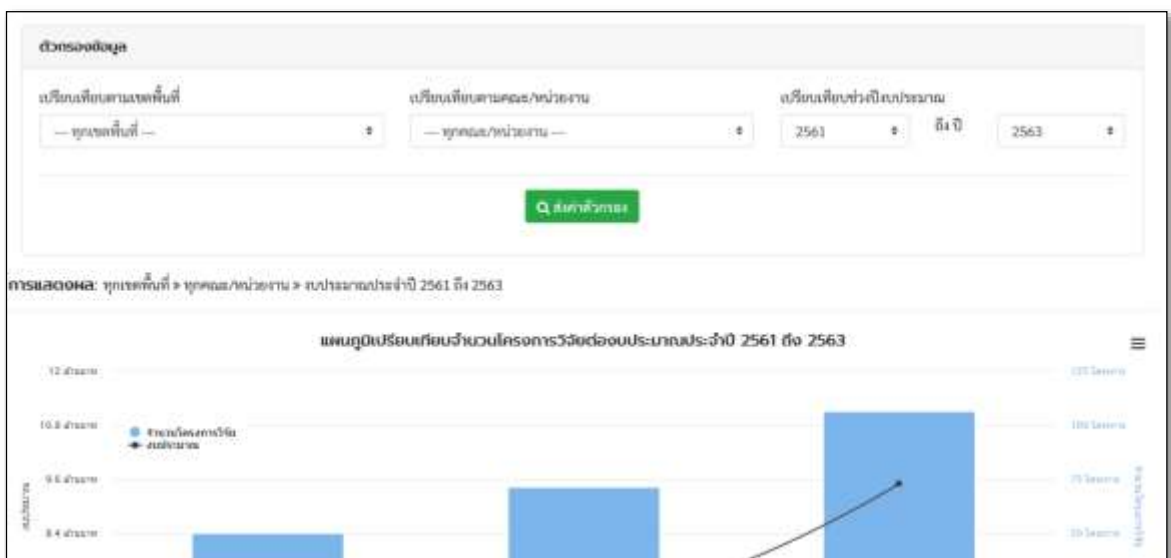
ตัวกรองข้อมูล

เปรียบเทียบตามเขตพื้นที่

— ทุกเขตพื้นที่ —

เปรียบเทียบตามคณะ/หน่วยงาน

— ทุกคณะ/หน่วยงาน —

เปรียบเทียบช่วงปีงบประมาณ

2561

ถึง ปี

2563

ส่งค่าตัวกรอง

การแสดงผล: ทุกเขตพื้นที่ » ทุกคณะ/หน่วยงาน » งบประมาณประจำปี 2561 ถึง 2563

แผนภูมิเปรียบเทียบจำนวนโครงการวิจัยต่องบประมาณประจำปี 2561 ถึง 2563

12 ล้านบาท
10.8 ล้านบาท
9.6 ล้านบาท
8.4 ล้านบาท

งบประมาณ

จำนวนโครงการวิจัย
งบประมาณ

125 โครงการ
100 โครงการ
75 โครงการ
50 โครงการ

จำนวนโครงการ